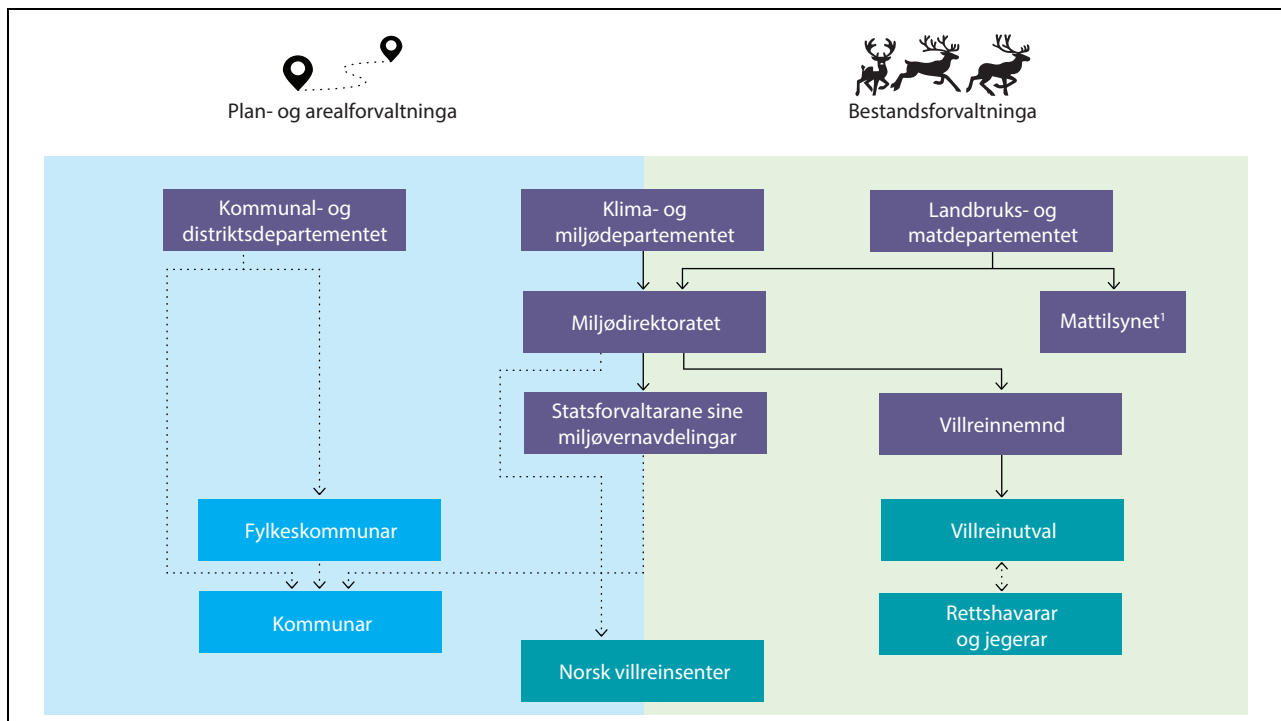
Plan- og arealforvaltninga

Bestandsforvaltninga

Kommunal- og distriktsdepartementet

Klima- og miljødepartementet

Landbruks- og matdepartementet

Miljødirektoratet

Mattilsynet$^1$

Statsforvaltarane sine miljøvernavdelingar

Villreinnemnd

Fylkeskommunar

Villreinutval

Kommunar

Rettshavarar og jegerar

Norsk villreinsenter